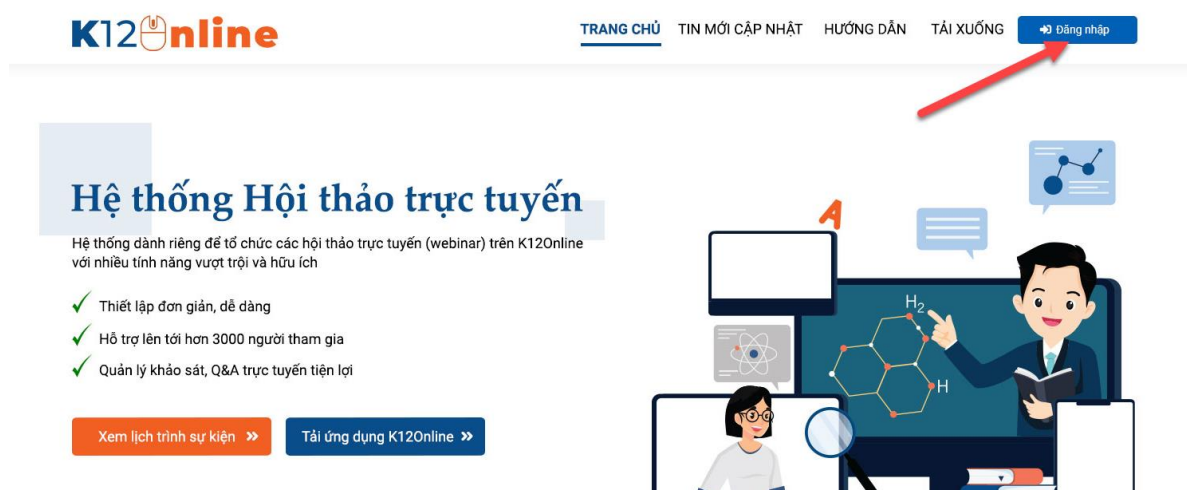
K12Online

TRANG CHỦ TIN MỚI CẬP NHẬT HƯỚNG DẪN TẢI XUỐNG Đăng nhập

Hệ thống Hội thảo trực tuyến

Hệ thống dành riêng để tổ chức các hội thảo trực tuyến (webinar) trên K12Online với nhiều tính năng vượt trội và hữu ích

Thiết lập đơn giản, dễ dàng

Hỗ trợ lên tới hơn 3000 người tham gia

Quản lý khảo sát, Q&A trực tuyến tiện lợi

Xem lịch trình sự kiện »

Tải ứng dụng K12Online »

A

$H_2$

H